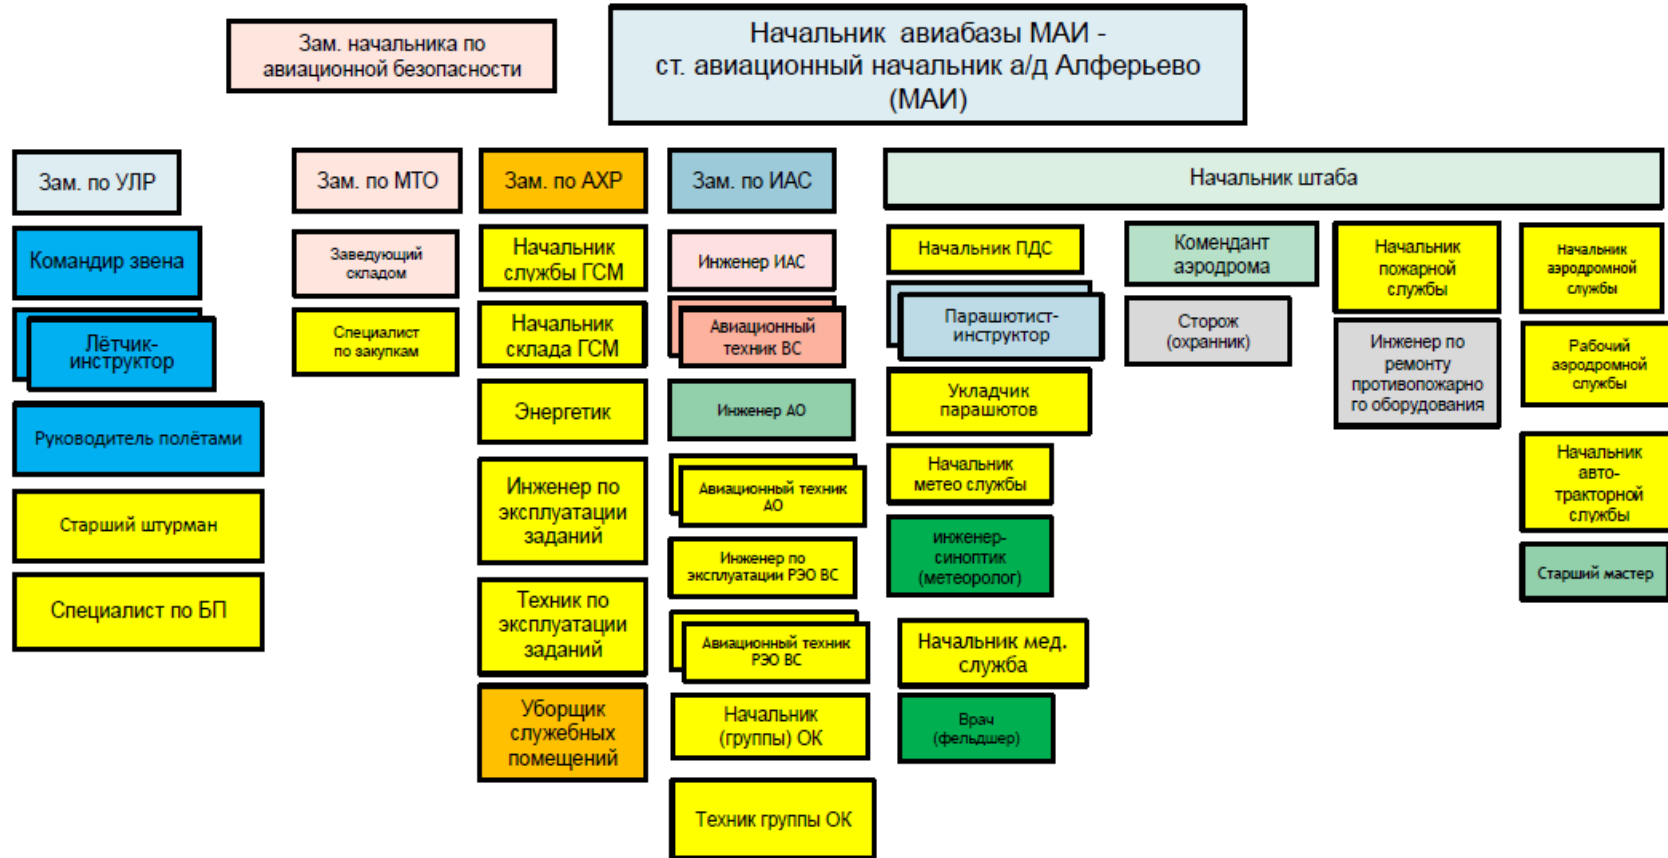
Зам. начальника по авиационной безопасности

Начальник авиабазы МАИ - ст. авиационный начальник а/д Алферьево (МАИ)

Зам. по УЛР

Командир звена

Лётчик-инструктор

Руководитель полётами

Старший штурман

Специалист по БП

Зам. по МТО

Заведующий складом

Специалист по закупкам

Зам. по АХР

Начальник службы ГСМ

Начальник склада ГСМ

Энергетик

Инженер по эксплуатации заданий

Техник по эксплуатации заданий

Уборщик служебных помещений

Зам. по ИАС

Инженер ИАС

Авиационный техник ВС

Инженер АО

Авиационный техник АО

Инженер по эксплуатации РЭО ВС

Авиационный техник РЭО ВС

Начальник (группы) ОК

Техник группы ОК

Начальник штаба

Начальник ПДС

Парашютист-инструктор

Укладчик парашютов

Начальник метео службы

инженер-синоптик (метеоролог)

Начальник мед. служба

Врач (фельдшер)

Комендант аэродрома

Сторож (охранник)

Начальник пожарной службы

Инженер по ремонту противопожарного оборудования

Начальник аэродромной службы

Рабочий аэродромной службы

Начальник авто-тракторной службы

Старший мастер